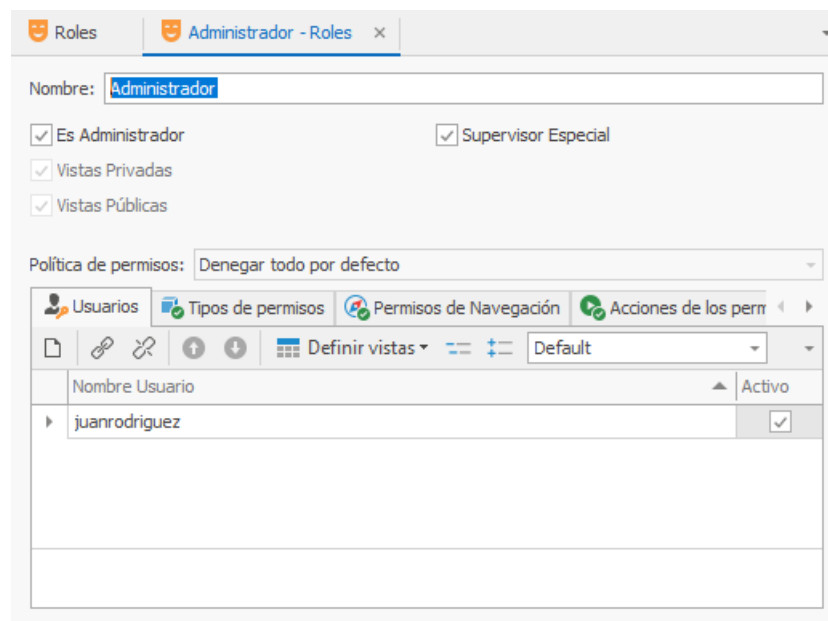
Roles
Administrador - Roles ×

Nombre: Administrador

Es Administrador
Supervisor Especial
Vistas Privadas
Vistas Públicas

Política de permisos: Denegar todo por defecto

Usuarios
Tipos de permisos
Permisos de Navegación
Acciones de los perm

Definir vistas
Default

| Nombre Usuario | Activo |
|---|---|
| juanrodriguez | ✓ |